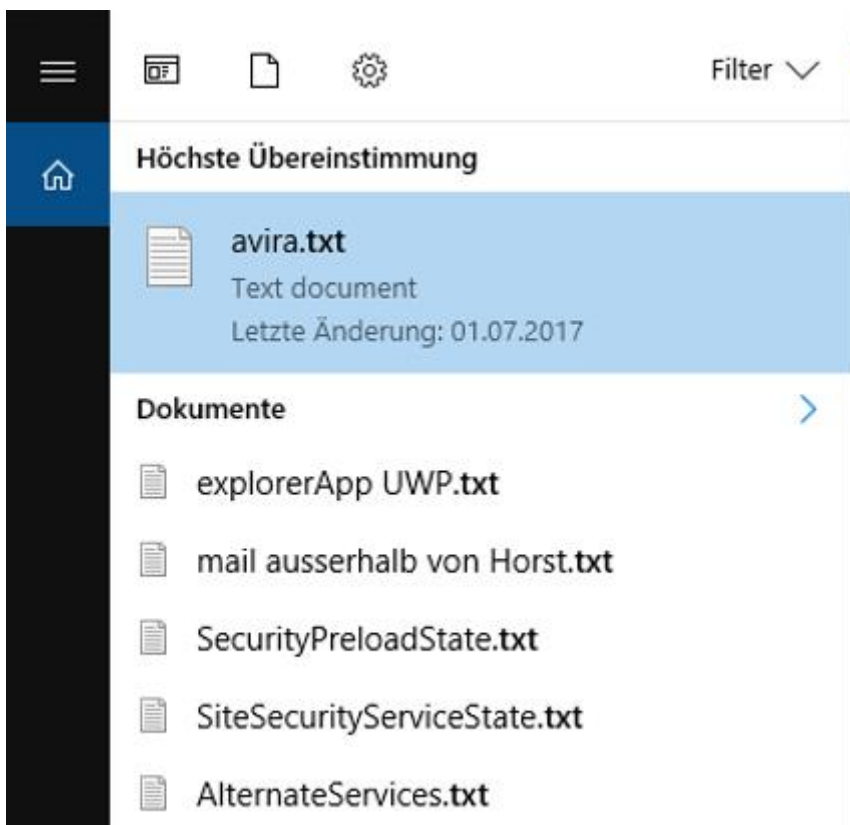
Filter

Höchste Übereinstimmung

avira.txt
Text document
Letzte Änderung: 01.07.2017

Dokumente

explorerApp UWP.txt

mail ausserhalb von Horst.txt

SecurityPreloadState.txt

SiteSecurityServiceState.txt

AlternateServices.txt